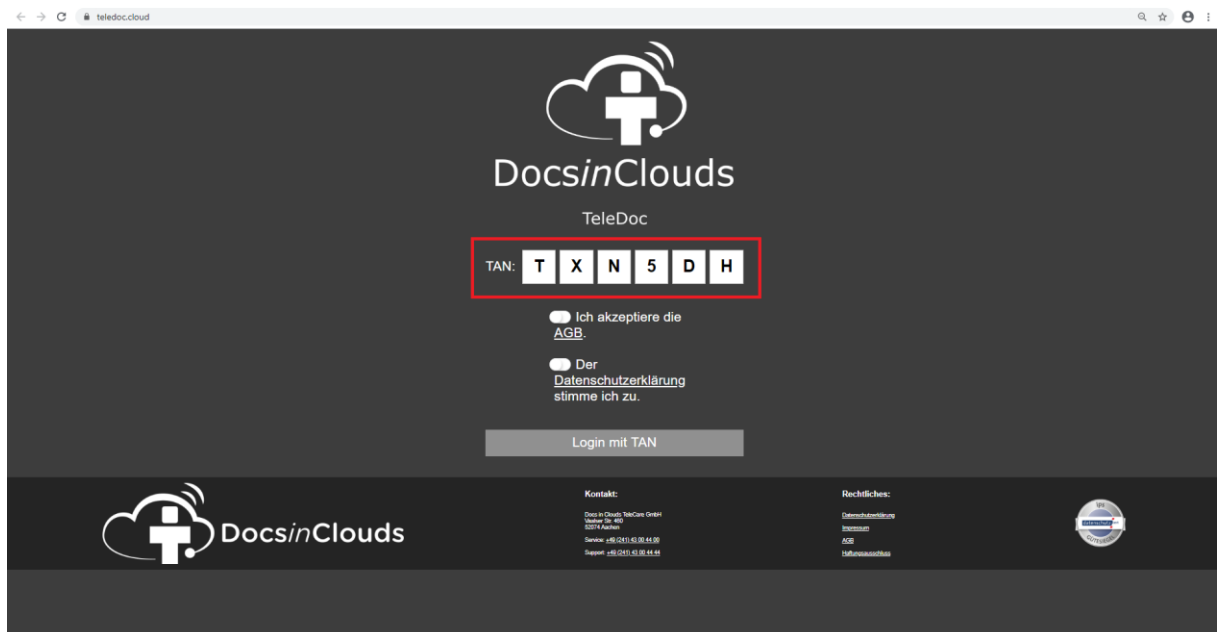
teledoc.cloud

DocsinClouds

TeleDoc

TAN: T X N 5 D H

Ich akzeptiere die AGB.

Der Datenschutzerklärung stimme ich zu.

Login mit TAN

DocsinClouds

Kontakt:

Docs in Clouds TeleCare GmbH
Vaalser Str. 460
52074 Aachen

Service: +49 (241) 43 00 44 00

Support: +49 (241) 43 00 44 44

Rechtliches:

Datenschutzerklärung
Impressum
AGB
Haftungsausschluss